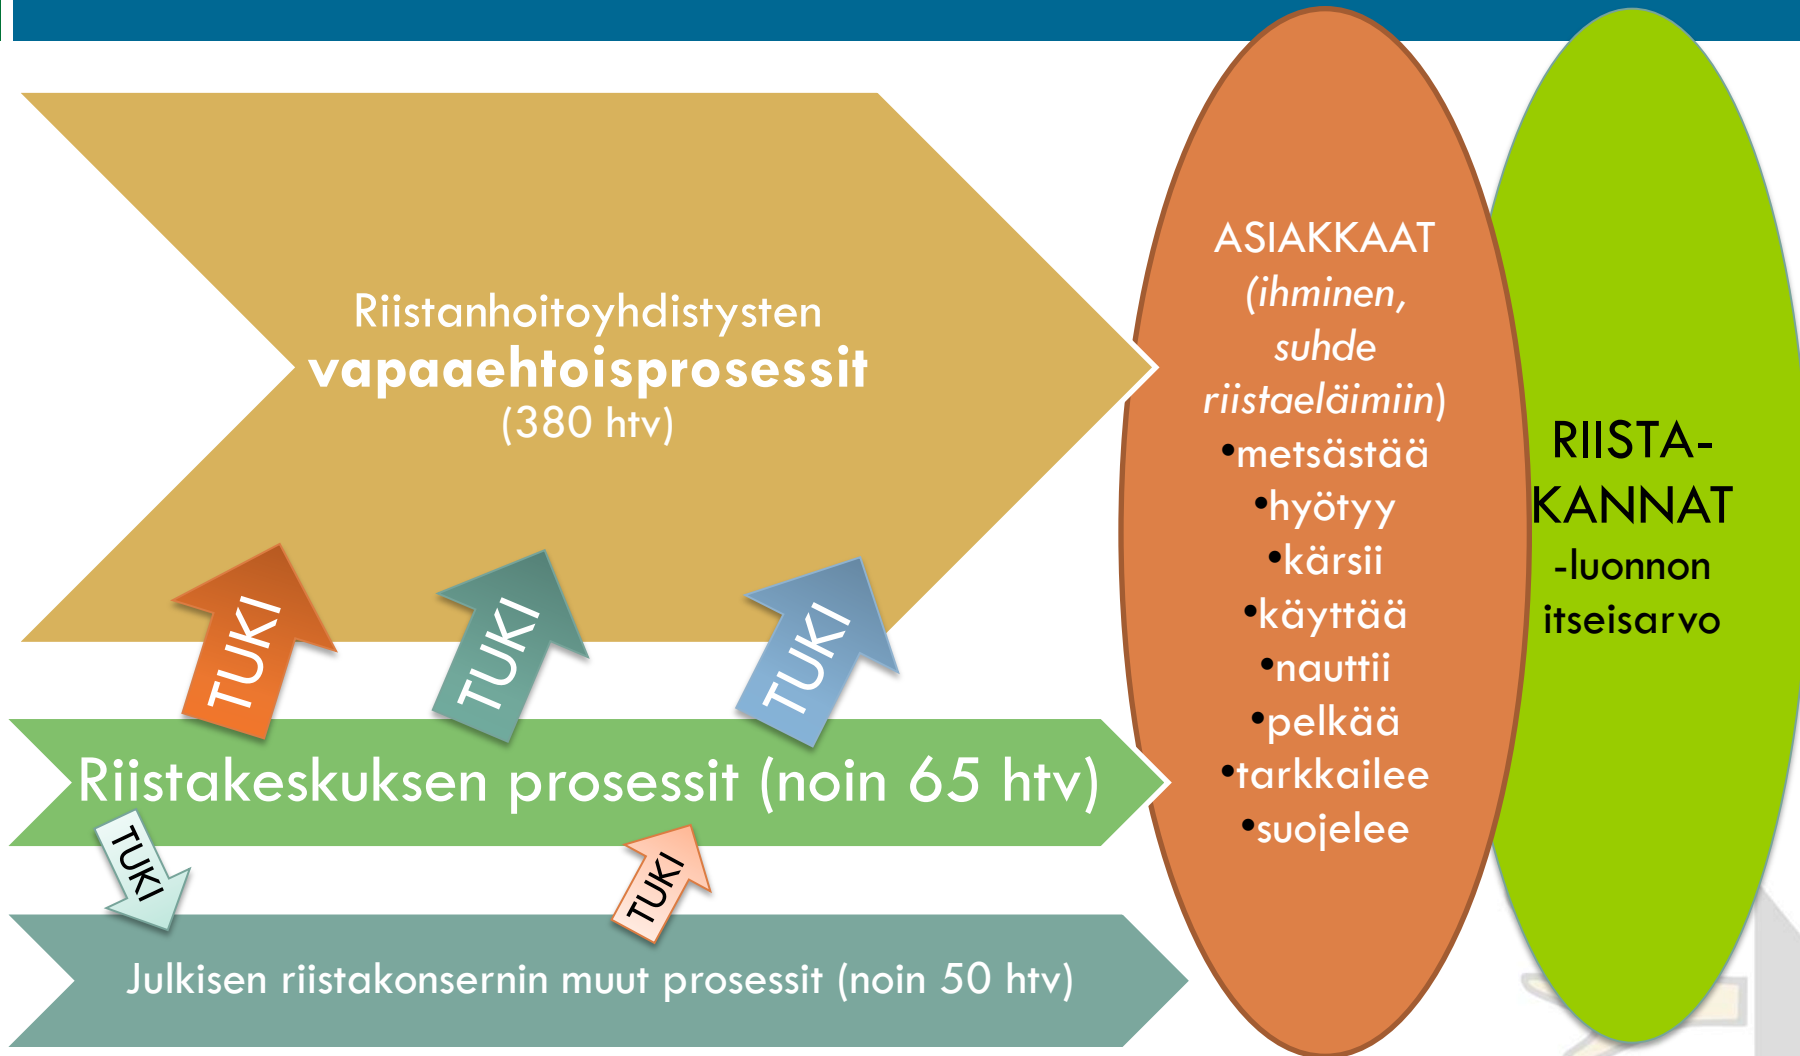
Riistanhoitoyhdistysten **vapaaehtoisprosessit** (380 htv)

TUKI

TUKI

TUKI

Riistakeskuksen prosessit (noin 65 htv)

TUKI

TUKI

Julkisen riistakonsernin muut prosessit (noin 50 htv)

ASIAKKAAT *(ihminen, suhde riistaeläimiin)*
•metsästää
•hyötyy
•kärsii
•käyttää
•nauttii
•pelkää
•tarkkailee
•suojelee

RIISTA-KANNAT
-luonnon itseisarvo